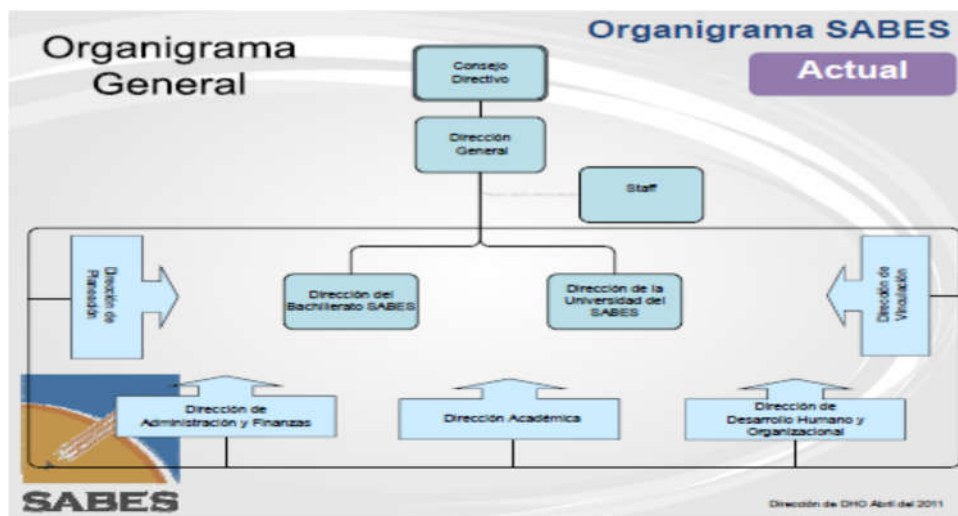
Organigrama General

Organigrama SABES

Actual

Consejo Directivo

Dirección General

Staff

Dirección de Planeación

Dirección del Bachillerato SABES

Dirección de la Universidad del SABES

Dirección de Vinculación

Dirección de Administración y Finanzas

Dirección Académica

Dirección de Desarrollo Humano y Organizacional

SABES

Dirección de DHO Abril del 2011